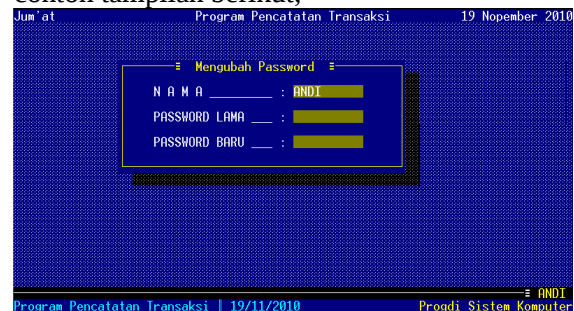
contoh tampilan berikut,

Jum'at Program Pencatatan Transaksi 19 Nopember 2010

≡ Mengubah Password ≡

N A M A ________ : ANDI

PASSWORD LAMA ___ :

PASSWORD BARU ___ :

≡ ANDI

Program Pencatatan Transaksi | 19/11/2010 Progdi Sistem Komputer